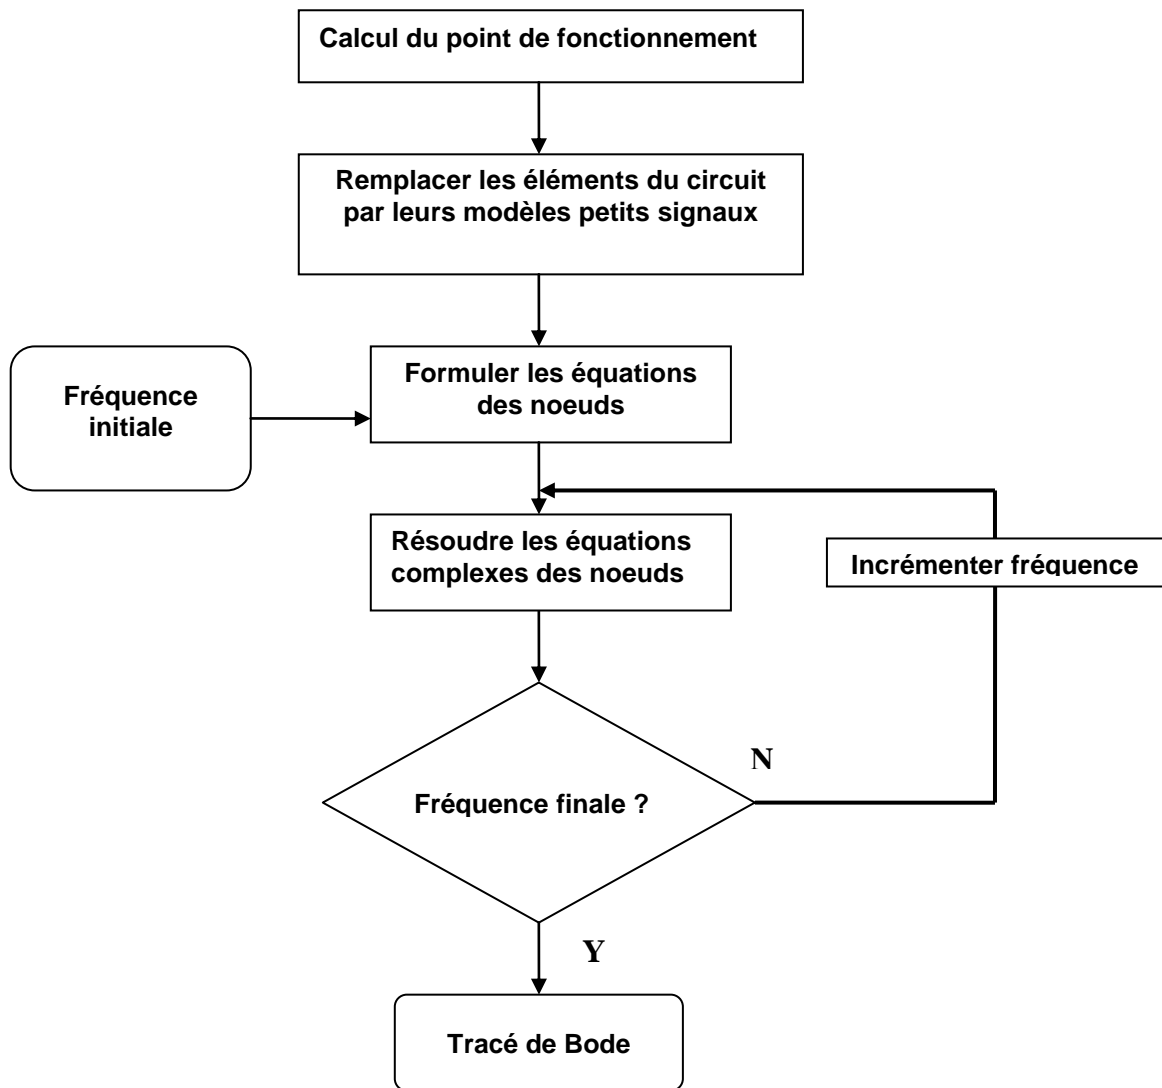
Calcul du point de fonctionnement

Remplacer les éléments du circuit par leurs modèles petits signaux

Fréquence initiale

Formuler les équations des noeuds

Résoudre les équations complexes des noeuds

Incrémenter fréquence

N

Fréquence finale ?

Y

Tracé de Bode